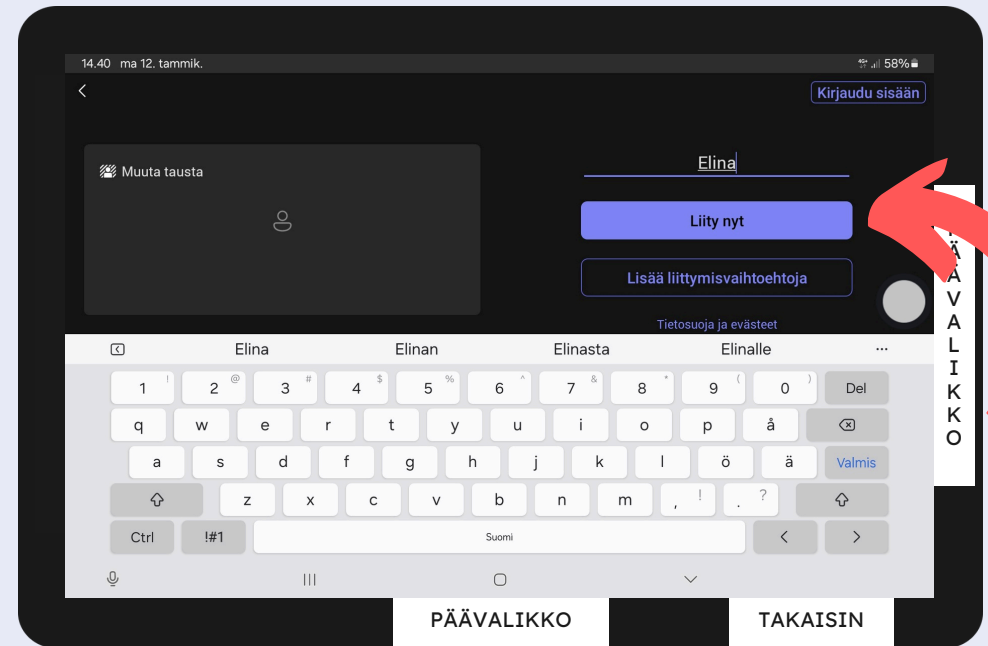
14.40 ma 12. tammik.

58%

Kirjaudu sisään

Muuta tausta

Elina

Liity nyt

Lisää liittymisvaihtoehtoja

Tietosuoja ja evästeet

Elina Elinan Elinasta Elinalle ...

1 ! 2 @ 3 # 4 $ 5 % 6 ^ 7 & 8 * 9 ( 0 ) Del

q w e r t y u i o p å

a s d f g h j k l ö ä Valmis

z x c v b n m , ! . ?

Ctrl !#1 Suomi < >

PÄÄVALIKKO

PÄÄVALIKKO

TAKAISIN